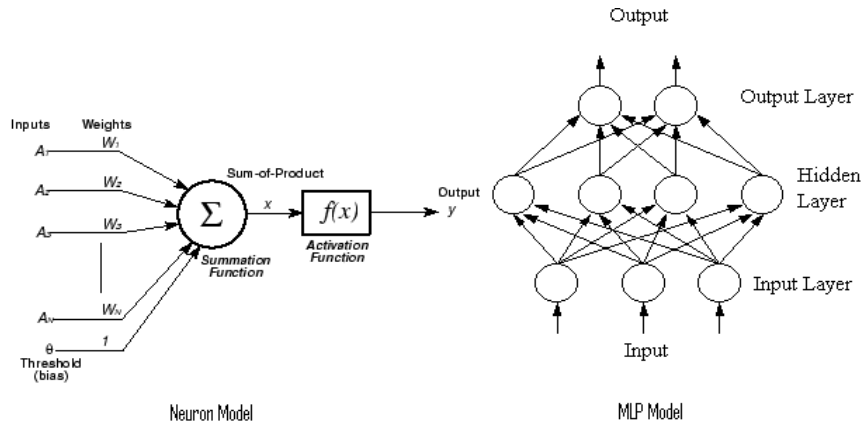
Inputs Weights

$A_1$ $W_1$

$A_2$ $W_2$

$A_3$ $W_3$

$A_N$ $W_N$

$\theta$ 1

Threshold (bias)

Sum-of-Product

$\Sigma$

Summation Function

$x$

$f(x)$

Activation Function

Output $y$

Neuron Model

Output

Output Layer

Hidden Layer

Input Layer

Input

MLP Model